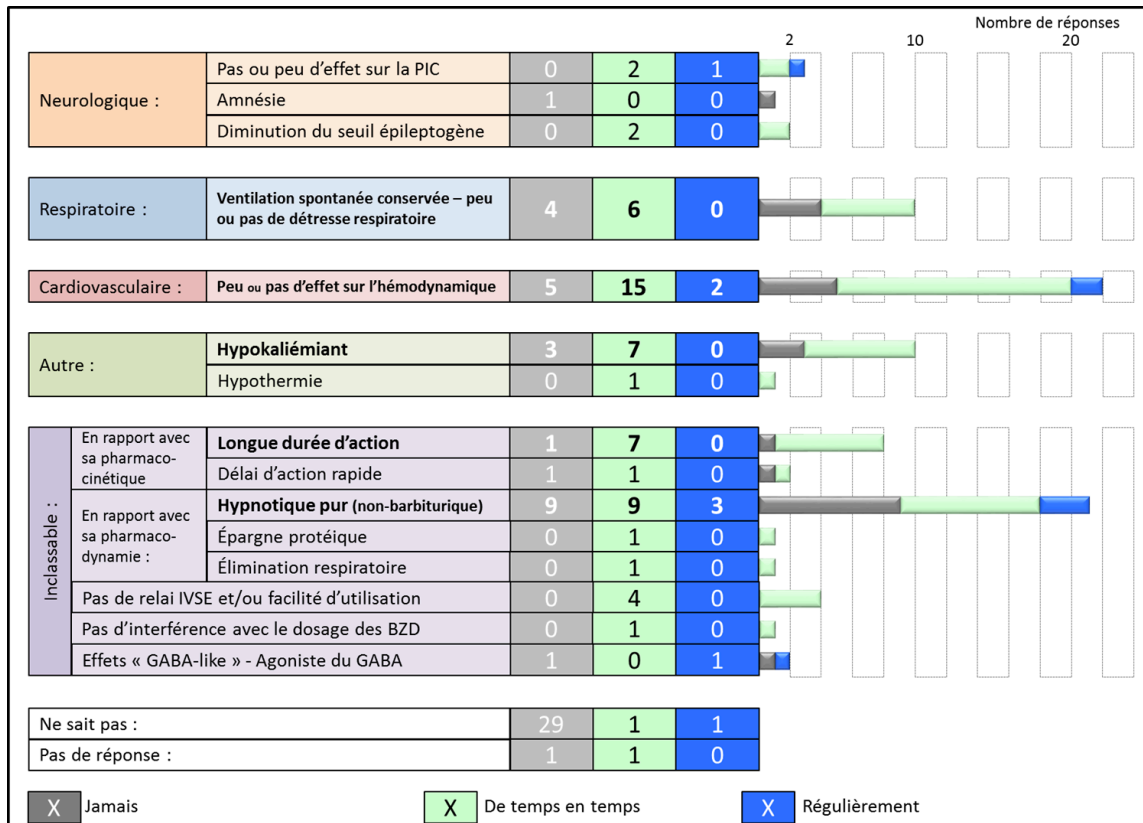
Nombre de réponses
2 10 20

| | | | | |
|---|---|---|---|---|
| Neurologique : | Pas ou peu d'effet sur la PIC | 0 | 2 | 1 |
| | Amnésie | 1 | 0 | 0 |
| | Diminution du seuil épileptogène | 0 | 2 | 0 |
| Respiratoire : | Ventilation spontanée conservée – peu ou pas de détresse respiratoire | 4 | 6 | 0 |
| Cardiovasculaire : | Peu ou pas d'effet sur l'hémodynamique | 5 | 15 | 2 |
| Autre : | Hypokaliémiant | 3 | 7 | 0 |
| | Hypothermie | 0 | 1 | 0 |
| Inclassable : En rapport avec sa pharmacocinétique | Longue durée d'action | 1 | 7 | 0 |
| | Délai d'action rapide | 1 | 1 | 0 |
| Inclassable : En rapport avec sa pharmacodynamie : | Hypnotique pur (non-barbiturique) | 9 | 9 | 3 |
| | Épargne protéique | 0 | 1 | 0 |
| | Élimination respiratoire | 0 | 1 | 0 |
| Inclassable : | Pas de relai IVSE et/ou facilité d'utilisation | 0 | 4 | 0 |
| | Pas d'interférence avec le dosage des BZD | 0 | 1 | 0 |
| | Effets « GABA-like » - Agoniste du GABA | 1 | 0 | 1 |

| | | | |
|---|---|---|---|
| Ne sait pas : | 29 | 1 | 1 |
| Pas de réponse : | 1 | 1 | 0 |

X Jamais X De temps en temps X Régulièrement